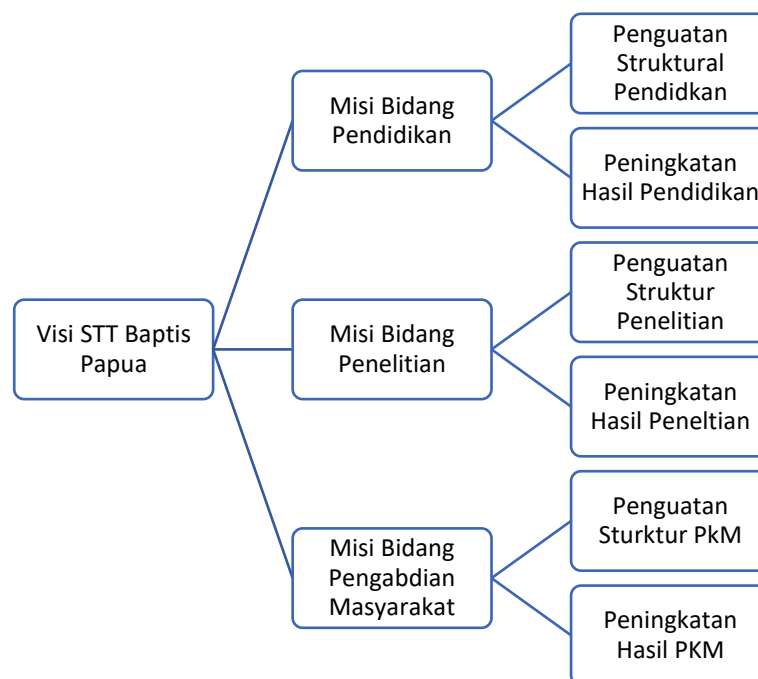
Visi STT Baptis Papua

Misi Bidang Pendidikan

Penguatan Struktural Pendidkan

Peningkatan Hasil Pendidikan

Misi Bidang Penelitian

Penguatan Struktur Penelitian

Peningkatan Hasil Peneltian

Misi Bidang Pengabdian Masyarakat

Penguatan Sturktur PkM

Peningkatan Hasil PKM